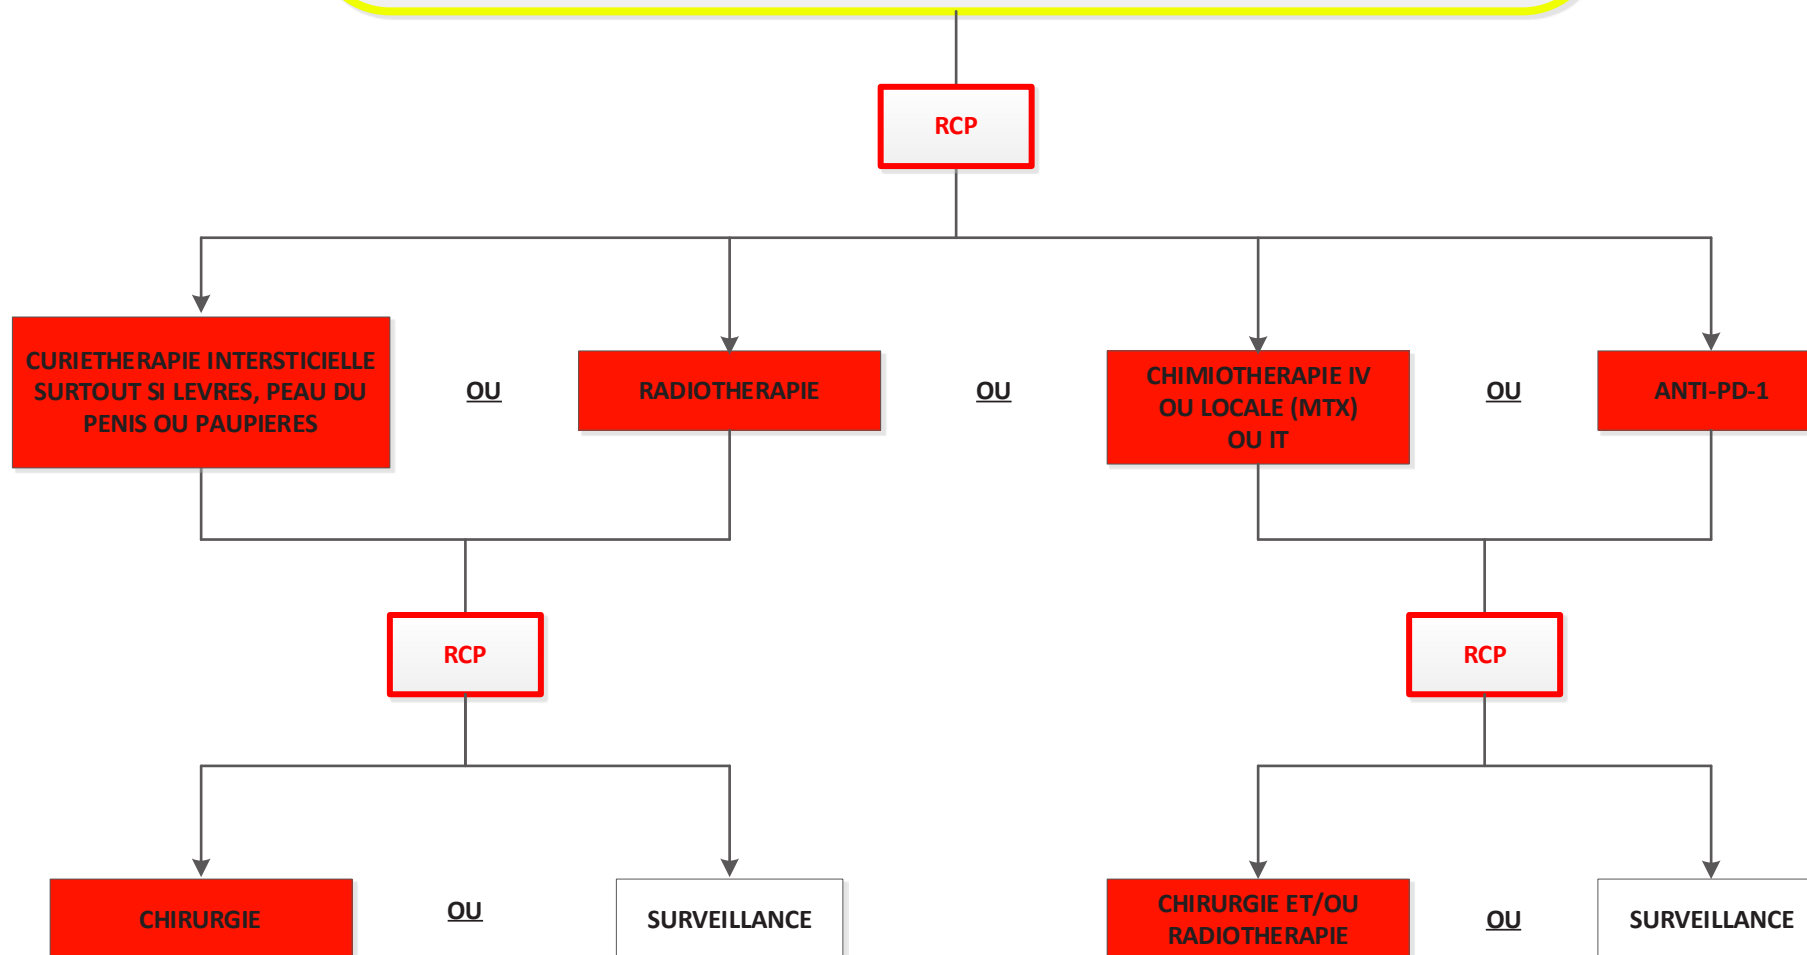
RCP

CURIETHERAPIE INTERSTICIELLE SURTOUT SI LEVRES, PEAU DU PENIS OU PAUPIERES

OU

RADIOTHERAPIE

OU

CHIMIOTHERAPIE IV OU LOCALE (MTX) OU IT

OU

ANTI-PD-1

RCP

RCP

CHIRURGIE

OU

SURVEILLANCE

CHIRURGIE ET/OU RADIOTHERAPIE

OU

SURVEILLANCE